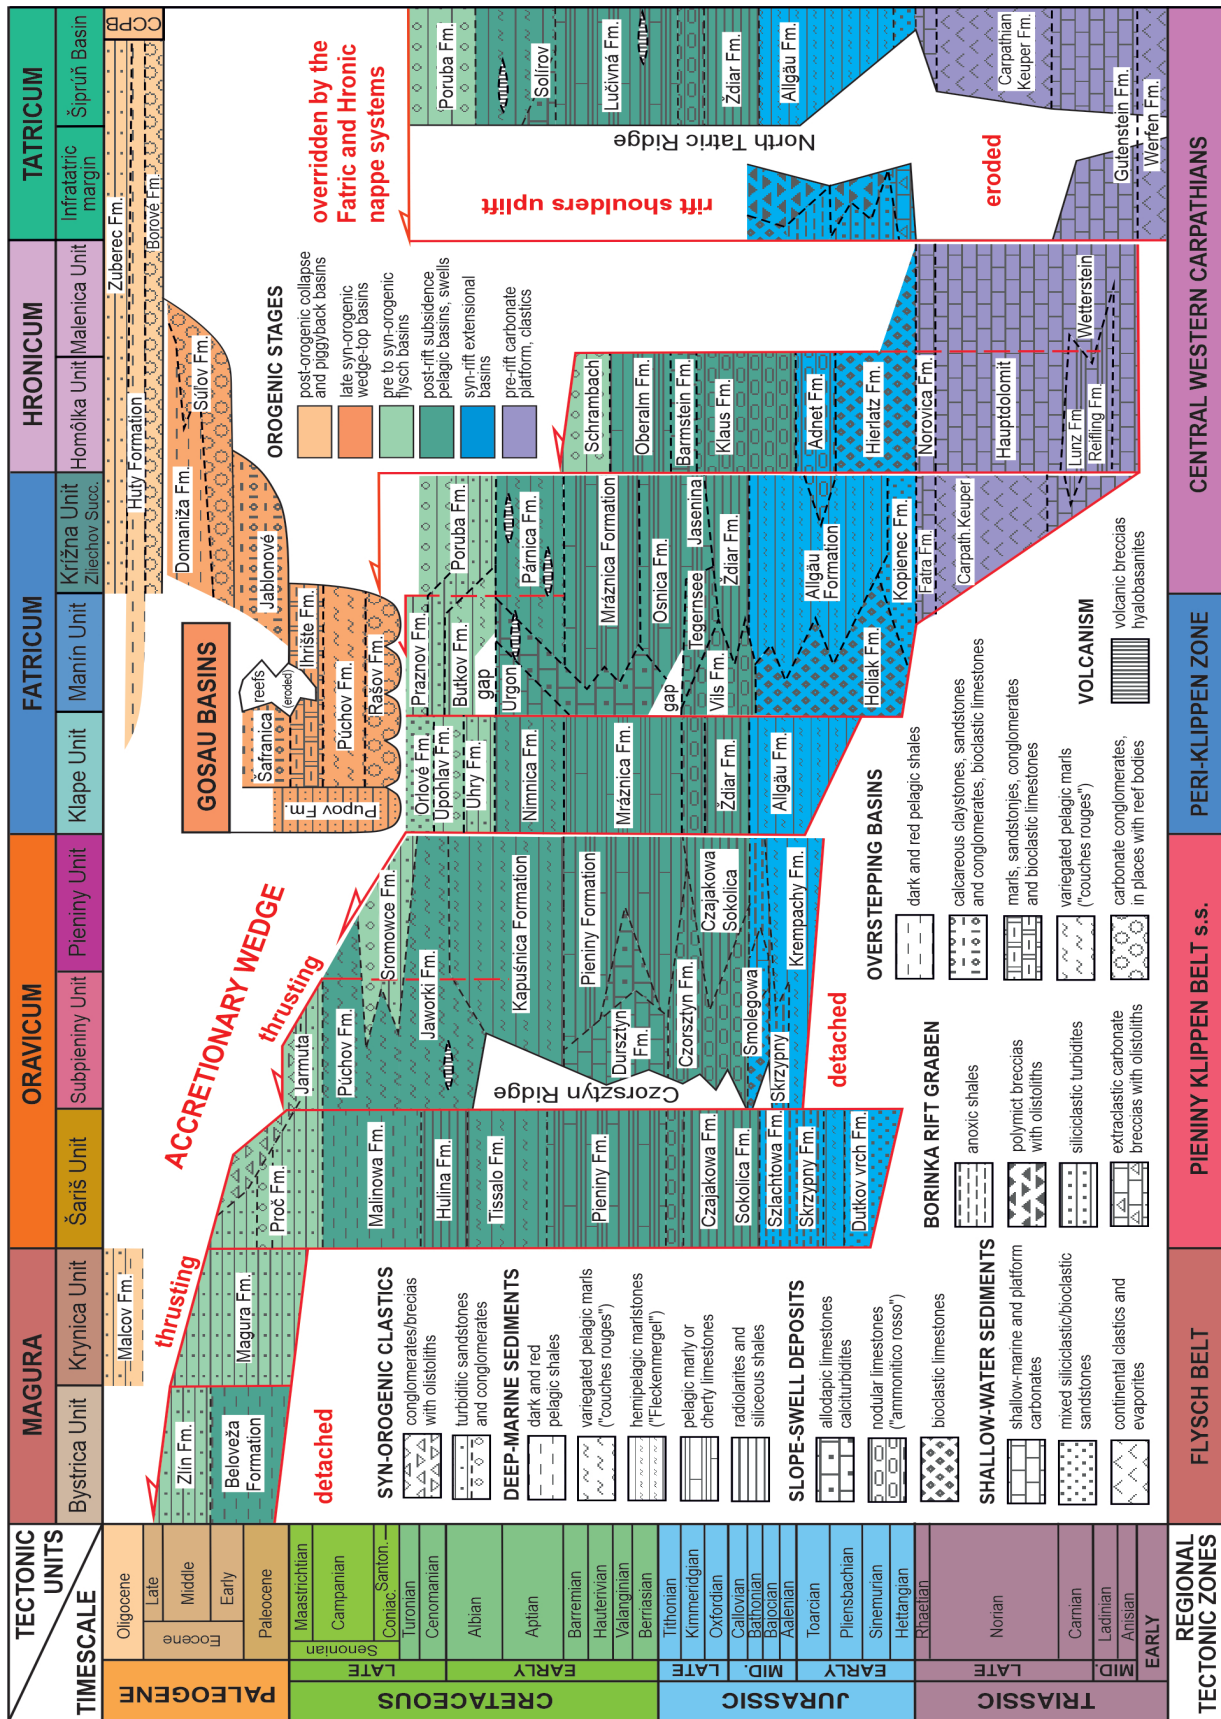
TECTONIC UNITS
TIMESCALE

MAGURA
Bystrica Unit
Krynica Unit

ORAVICUM
Šariš Unit
Subpieniny Unit
Pieniny Unit

FATRICUM
Klape Unit
Manín Unit
Krížna Unit
Zliechov Succ.

HRONICUM
Homôlka Unit
Malenica Unit

TATRICUM
Infratatric margin
Šiprúň Basin

CCPB

PALEOGENE
Paleocene
Eocene
Early
Middle
Late
Oligocene

CRETACEOUS
EARLY
LATE
Berriasian
Valanginian
Hauterivian
Barremian
Aptian
Albian
Cenomanian
Turonian
Coniac.
Santon.
Senonian
Campanian
Maastrichtian

JURASSIC
EARLY
MID.
LATE
Hettangian
Sinemurian
Pliensbachian
Toarcian
Aalenian
Bajocian
Bathonian
Callovian
Oxfordian
Kimmeridgian
Tithonian

TRIASSIC
EARLY
MID
LATE
Anisian
Ladinian
Carnian
Norian
Rhaetian

REGIONAL TECTONIC ZONES
FLYSCH BELT
PIENINY KLIPPEN BELT s.s.
PERI-KLIPPEN ZONE
CENTRAL WESTERN CARPATHIANS

Zlín Fm.
Beloveža Formation
detached
thrusting
Magura Fm.
Malcov Fm.
Proč Fm.
ACCRETIONARY WEDGE
thrusting
Jarmuta
Malinowa Fm.
Hulina Fm.
Tissalo Fm.
Pieniny Fm.
Czajakowa Fm.
Sokolica Fm.
Szlachtowa Fm.
Skrzypny Fm.
Dutkov vrch Fm.
Púchov Fm.
Jaworki Fm.
Czorsztyn Ridge
Skrzypny
detached
thrusting
Sromowce Fm.
Kapuśnica Formation
Pieniny Formation
Dursztyn Fm.
Czorsztyn Fm.
Smolegowa
Czajakowa
Sokolica
Krempachy Fm.

Pupov Fm.
Šafranica
reefs
(eroded)
Púchov Fm.
Ihrište Fm.
Rašov Fm.
Jablonové
Domaniža Fm.
Huty Formation
Súľov Fm.
Zuberec Fm.
Borové Fm.
GOSAU BASINS

Orlové Fm.
Upohlav Fm.
Úhry Fm.
Nimnica Fm.
Mráznica Fm.
Ždiar Fm.
Allgäu Fm.
Praznov Fm.
Butkov Fm.
gap
Urgon
gap
Vils Fm.
Tegernsee
Holiak Fm.
Poruba Fm.
Párnica Fm.
Mráznica Formation
Osnica Fm.
Jasenina
Ždiar Fm.
Allgäu Formation
Kopienec Fm.
Fatra Fm.
Carpath.Keuper
Schrambach
Oberalm Fm.
Barmstein Fm.
Klaus Fm.
Adnet Fm.
Hierlatz Fm.
Norovica Fm.
Hauptdolomit
Lunz Fm.
Reifling Fm.
Wetterstein

OROGENIC STAGES
post-orogenic collapse and piggyback basins
late syn-orogenic wedge-top basins
pre to syn-orogenic flysch basins
post-rift subsidence pelagic basins, swells
syn-rift extensional basins
pre-rift carbonate platform, clastics

overridden by the Fatric and Hronic nappe systems
rift shoulders uplift
North Tatric Ridge
eroded
Poruba Fm.
Solírov
Lučivná Fm.
Ždiar Fm.
Allgäu Fm.
Carpathian Keuper Fm.
Gutenstein Fm.
Werfen Fm.

SYN-OROGENIC CLASTICS
conglomerates/brecias with olistoliths
turbiditic sandstones and conglomerates
DEEP-MARINE SEDIMENTS
dark and red pelagic shales
variegated pelagic marls ("couches rouges")
hemipelagic marlstones ("Fleckenmergel")
pelagic marly or cherty limestones
radiolarites and siliceous shales
SLOPE-SWELL DEPOSITS
allodapic limestones calciturbidites
nodular limestones ("ammonitico rosso")
bioclastic limestones
SHALLOW-WATER SEDIMENTS
shallow-marine and platform carbonates
mixed siliciclastic/bioclastic sandstones
continental clastics and evaporites

BORINKA RIFT GRABEN
anoxic shales
polymict breccias with olistoliths
siliciclastic turbidites
extraclastic carbonate breccias with olistoliths

OVERSTEPPING BASINS
dark and red pelagic shales
calcareous claystones, sandstones and conglomerates, bioclastic limestones
marls, sandstonjes, conglomerates and bioclastic limestones
variegated pelagic marls ("couches rouges")
carbonate conglomerates, in places with reef bodies

VOLCANISM
volcanic breccias hyalobasanites